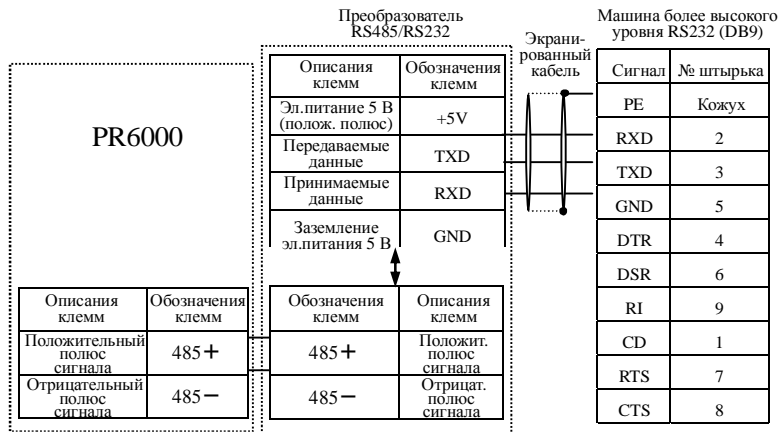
PR6000

| Описания клемм | Обозначения клемм |
|---|---|
| Положительный полюс сигнала | 485+ |
| Отрицательный полюс сигнала | 485− |

Преобразователь RS485/RS232

| Описания клемм | Обозначения клемм |
|---|---|
| Эл.питание 5 В (полож. полюс) | +5V |
| Передаваемые данные | TXD |
| Принимаемые данные | RXD |
| Заземление эл.питания 5 В | GND |

| Обозначения клемм | Описания клемм |
|---|---|
| 485+ | Положит. полюс сигнала |
| 485− | Отрицат. полюс сигнала |

Экранированный кабель

Машина более высокого уровня RS232 (DB9)

| Сигнал | № штырька |
|---|---|
| PE | Кожух |
| RXD | 2 |
| TXD | 3 |
| GND | 5 |
| DTR | 4 |
| DSR | 6 |
| RI | 9 |
| CD | 1 |
| RTS | 7 |
| CTS | 8 |